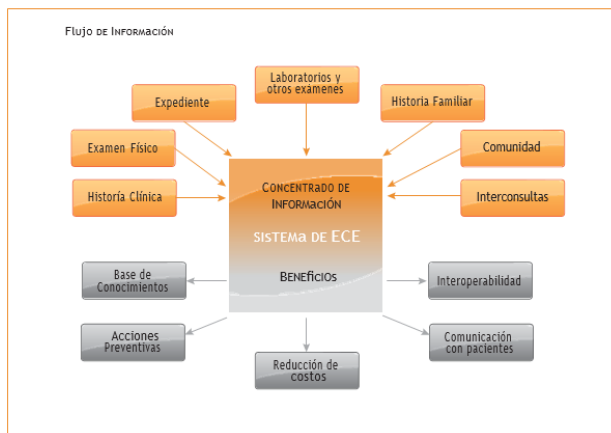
Flujo de Información

Laboratorios y otros examenes

Expediente

Historia Familiar

Examen Físico

Comunidad

Historia Clínica

Concentrado de Información

sistema de ECE

Beneficios

Interconsultas

Base de Conocimientos

Interoperabilidad

Acciones Preventivas

Comunicación con pacientes

Reducción de costos